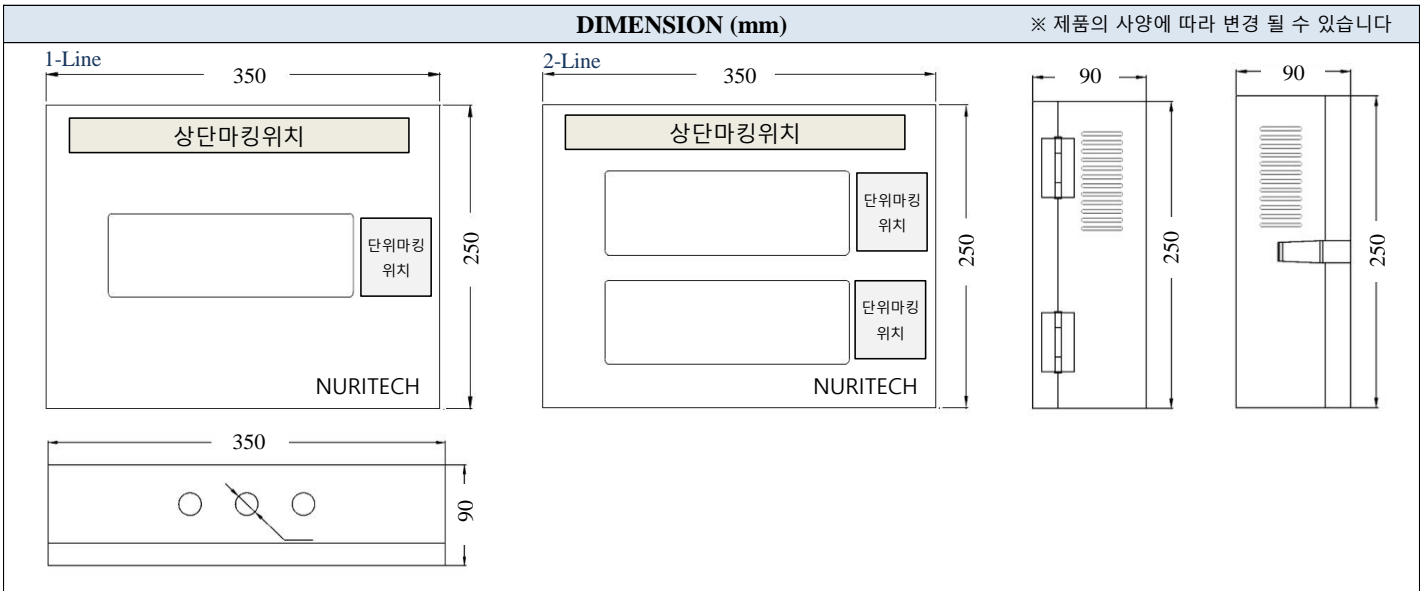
DIMENSION (mm)

※ 제품의 사양에 따라 변경 될 수 있습니다

1-Line

350

상단마킹위치

단위마킹 위치

250

NURITECH

2-Line

350

상단마킹위치

단위마킹 위치

단위마킹 위치

250

NURITECH

90

250

90

250

350

90